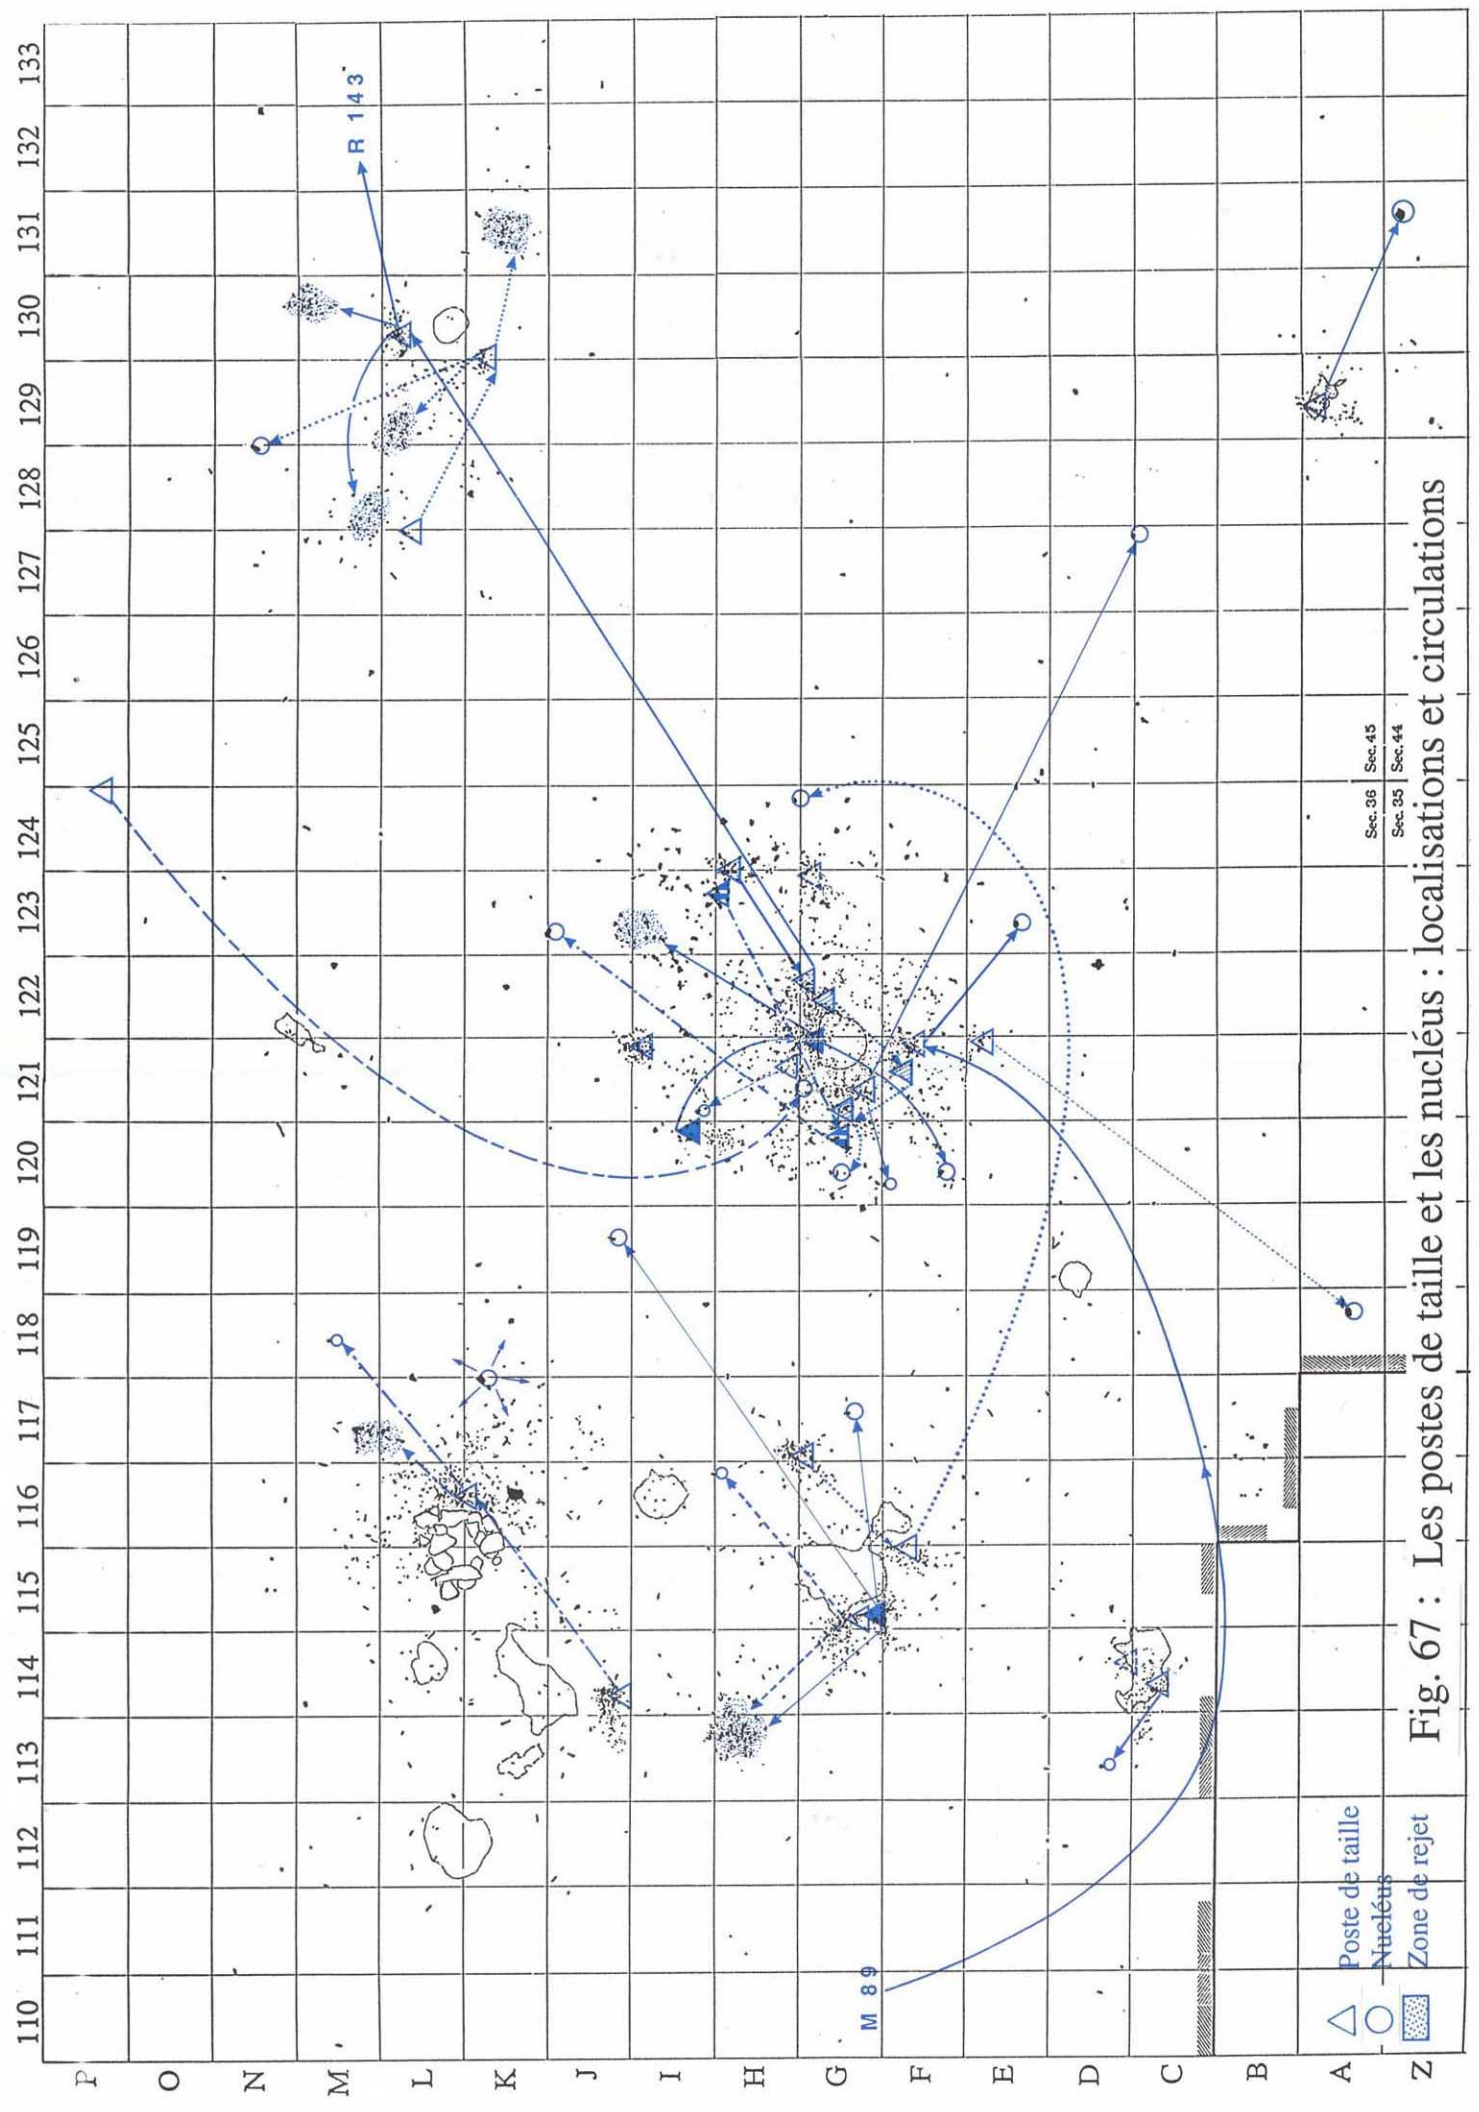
Fig. 67 : Les postes de taille et les nucléus : localisations et circulations

Poste de taille
Nucléus
Zone de rejet

R 143
M 89

Sec. 36 | Sec. 45
Sec. 35 | Sec. 44

110 111 112 113 114 115 116 117 118 119 120 121 122 123 124 125 126 127 128 129 130 131 132 133

P O N M L K J I H G F E D C B A Z